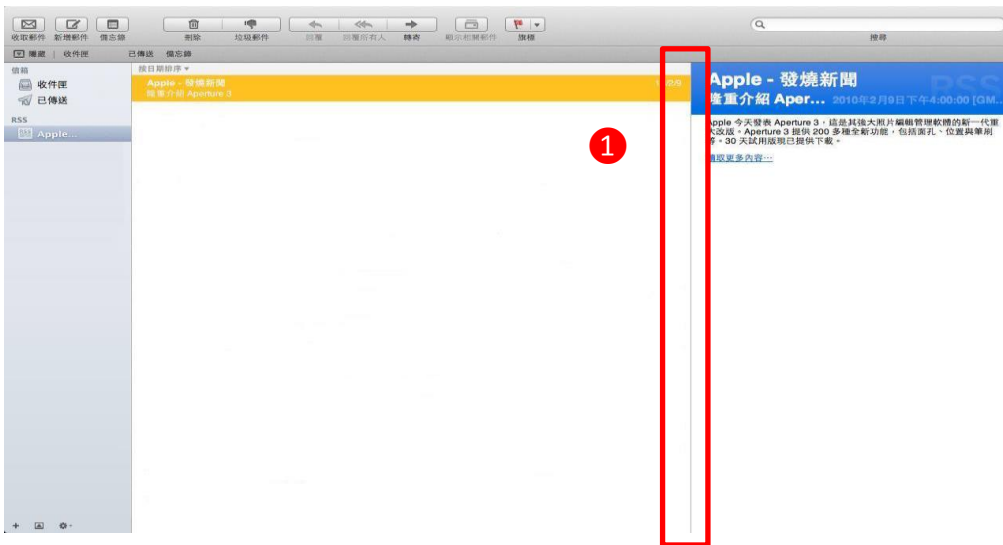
收取郵件 新增郵件 備忘錄 刪除 垃圾郵件 回覆 回覆所有人 轉寄 顯示相關郵件 旗標

搜尋

隱藏 | 收件匣 已傳送 備忘錄

信箱
收件匣
已傳送
RSS
Apple...

按日期排序

Apple - 發燒新聞
隆重介紹 Aperture 3

1

Apple - 發燒新聞
隆重介紹 Aper... 2010年2月9日 下午4:00:00 [GM...

Apple 今天發表 Aperture 3，這是其強大照片編輯管理軟體的新一代重大改版。Aperture 3 提供 200 多種全新功能，包括面孔、位置與筆刷等。30 天試用版現已提供下載。

閱取更多內容...